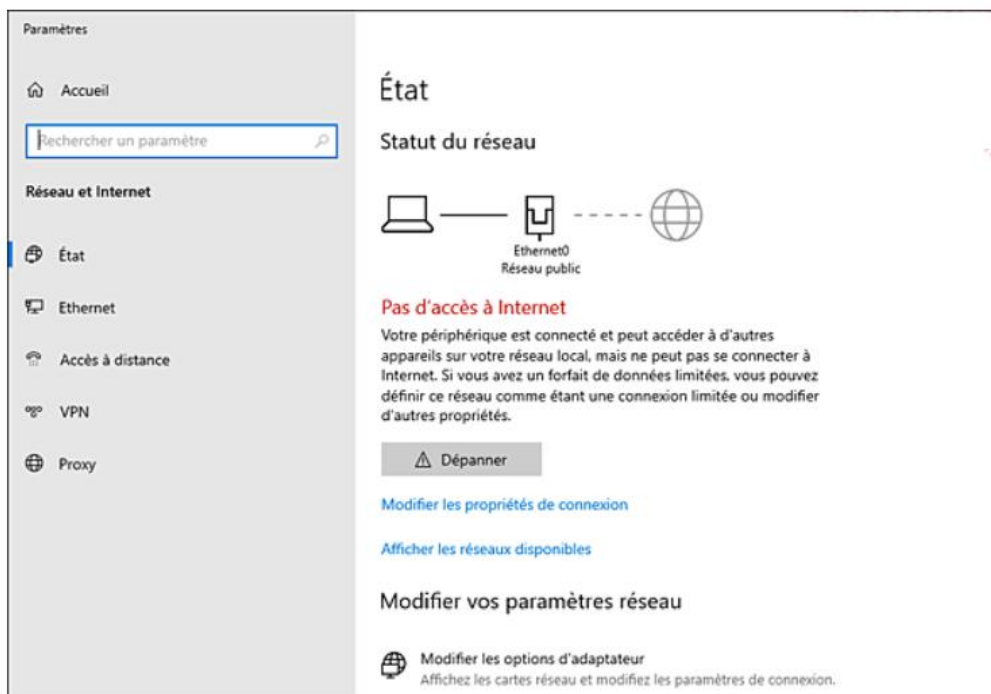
Paramètres

Accueil

Rechercher un paramètre

Réseau et Internet

État

Ethernet

Accès à distance

VPN

Proxy

État

Statut du réseau

Ethernet0
Réseau public

Pas d'accès à Internet

Votre périphérique est connecté et peut accéder à d'autres appareils sur votre réseau local, mais ne peut pas se connecter à Internet. Si vous avez un forfait de données limitées, vous pouvez définir ce réseau comme étant une connexion limitée ou modifier d'autres propriétés.

Dépanner

Modifier les propriétés de connexion

Afficher les réseaux disponibles

Modifier vos paramètres réseau

Modifier les options d'adaptateur
Affichez les cartes réseau et modifiez les paramètres de connexion.